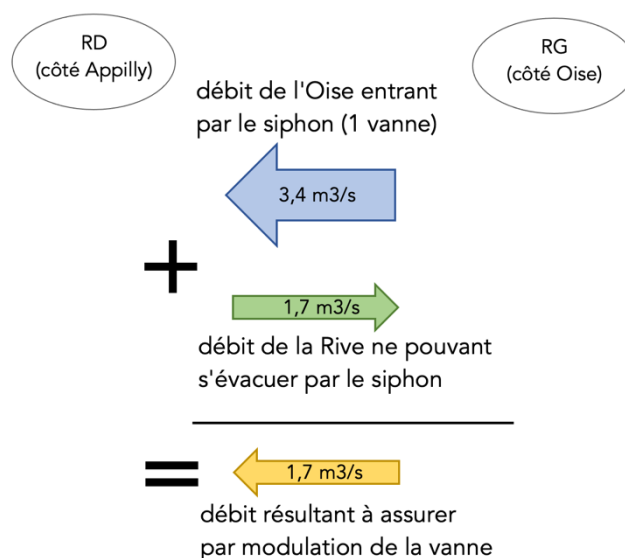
RD
(côté Appilly)

RG
(côté Oise)

débit de l'Oise entrant par le siphon (1 vanne)

3,4 m3/s

+

1,7 m3/s

débit de la Rive ne pouvant s'évacuer par le siphon

=

1,7 m3/s

débit résultant à assurer par modulation de la vanne